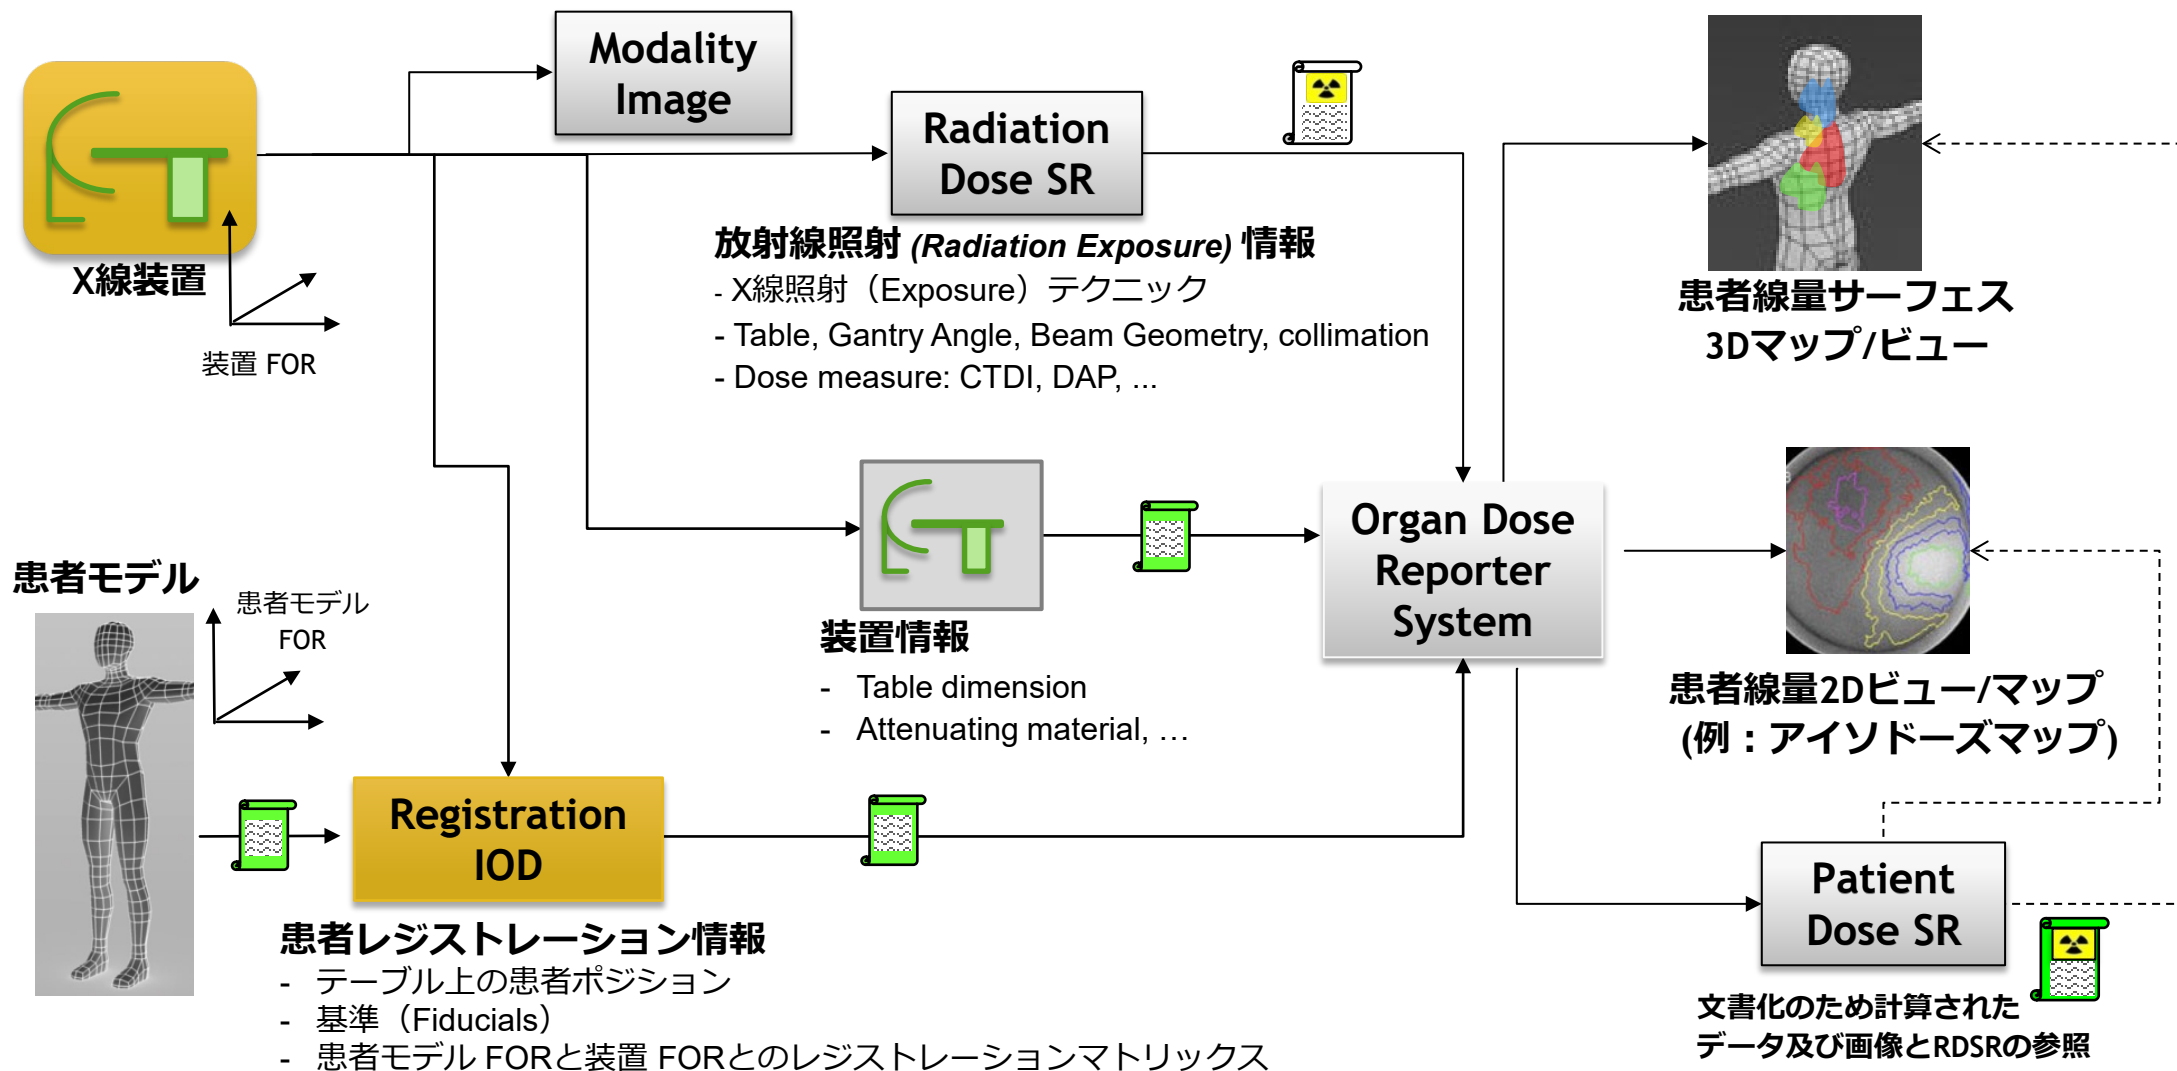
X線装置

装置 FOR

Modality Image

Radiation Dose SR

放射線照射 (Radiation Exposure) 情報
- X線照射（Exposure）テクニック
- Table, Gantry Angle, Beam Geometry, collimation
- Dose measure: CTDI, DAP, ...

患者線量サーフェス 3Dマップ/ビュー

患者モデル

患者モデル FOR

装置情報
- Table dimension
- Attenuating material, …

Organ Dose Reporter System

患者線量2Dビュー/マップ (例：アイソドーズマップ)

Registration IOD

患者レジストレーション情報
- テーブル上の患者ポジション
- 基準（Fiducials）
- 患者モデル FORと装置 FORとのレジストレーションマトリックス

Patient Dose SR

文書化のため計算された データ及び画像とRDSRの参照